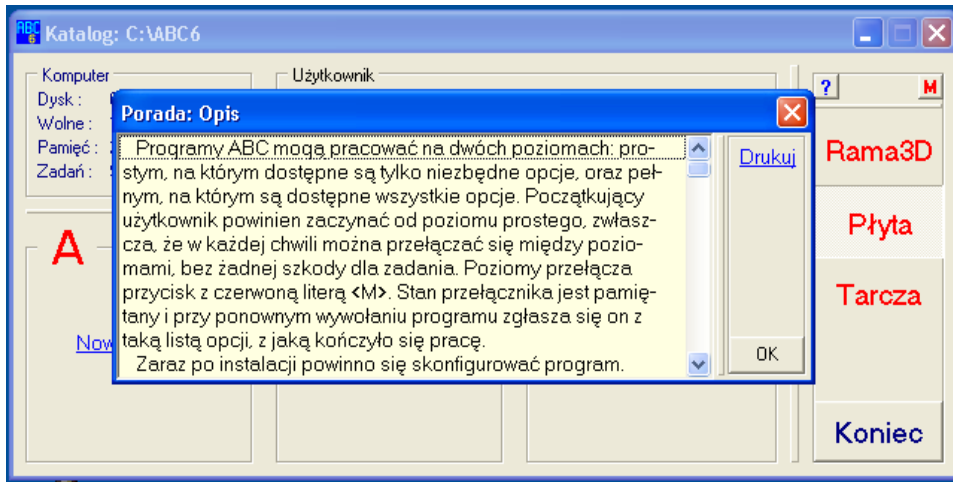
Katalog: C:\ABC6

Komputer
Dysk :
Wolne :
Pamięć :
Zadań :

Użytkownik

?
M

Porada: Opis

Programy ABC mogą pracować na dwóch poziomach: prostym, na którym dostępne są tylko niezbędne opcje, oraz pełnym, na którym są dostępne wszystkie opcje. Początkujący użytkownik powinien zaczynać od poziomu prostego, zwłaszcza, że w każdej chwili można przełączać się między poziomami, bez żadnej szkody dla zadania. Poziomy przełącza przycisk z czerwoną literą <M>. Stan przełącznika jest pamiętany i przy ponownym wywołaniu programu zgłasza się on z taką listą opcji, z jaką kończyło się pracę.
Zaraz po instalacji powinno się skonfigurować program.

Drukuj

OK

Rama3D

Płyta

Tarcza

Koniec

A

Now